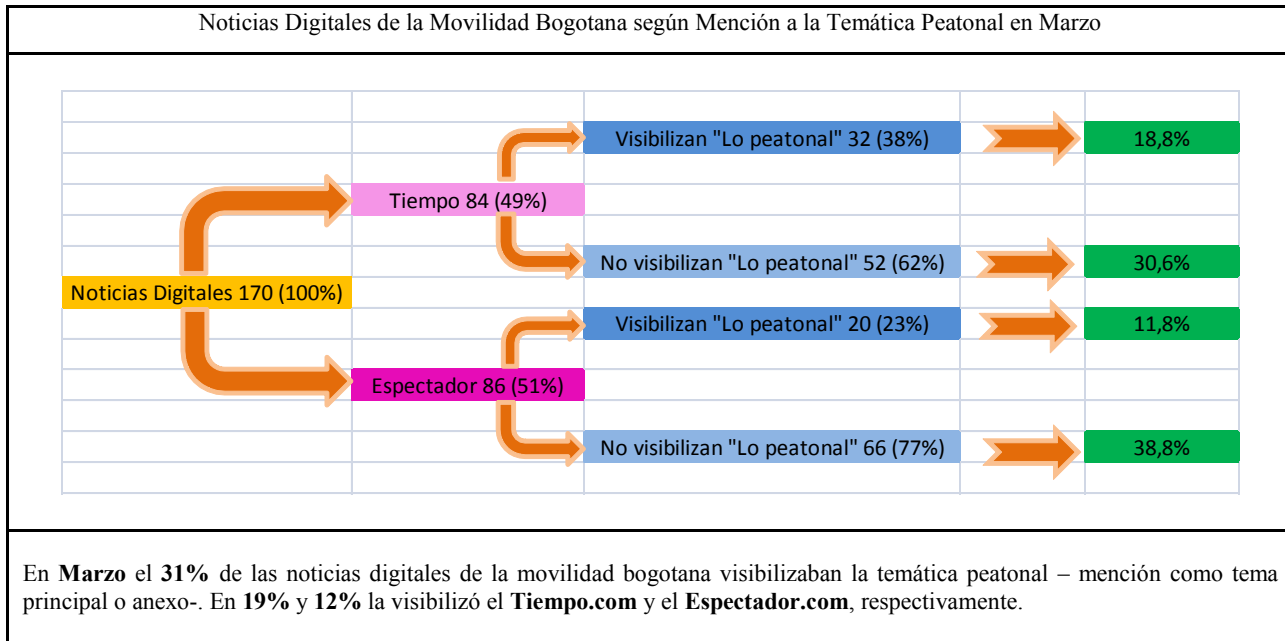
Noticias Digitales de la Movilidad Bogotana según Mención a la Temática Peatonal en Marzo

Noticias Digitales 170 (100%)

Tiempo 84 (49%)

Visibilizan "Lo peatonal" 32 (38%)

18,8%

No visibilizan "Lo peatonal" 52 (62%)

30,6%

Espectador 86 (51%)

Visibilizan "Lo peatonal" 20 (23%)

11,8%

No visibilizan "Lo peatonal" 66 (77%)

38,8%

En **Marzo** el **31%** de las noticias digitales de la movilidad bogotana visibilizaban la temática peatonal – mención como tema principal o anexo-. En **19%** y **12%** la visibilizó el **Tiempo.com** y el **Espectador.com**, respectivamente.